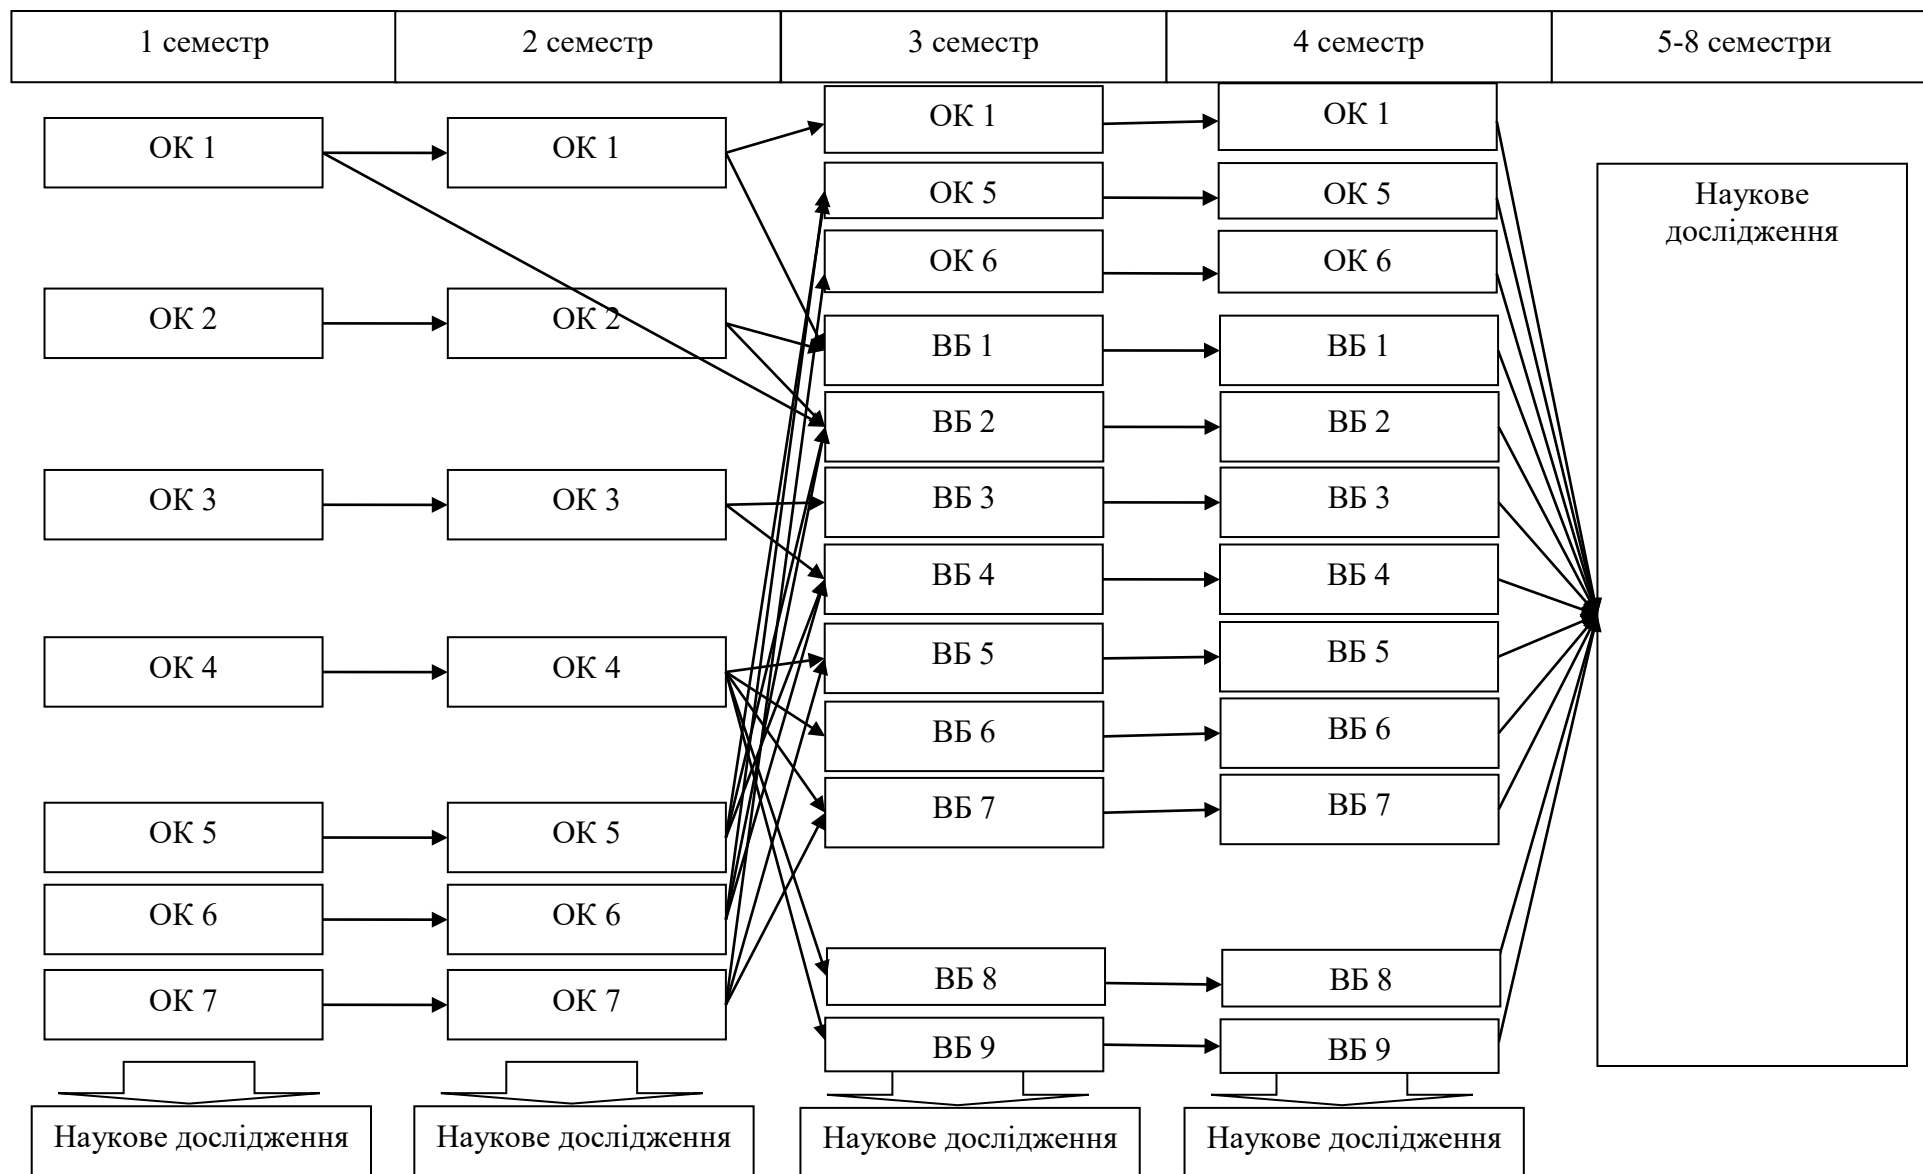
| 1 семестр | 2 семестр | 3 семестр | 4 семестр | 5-8 семестри |
|---|---|---|---|---|

ОК 1
ОК 2
ОК 3
ОК 4
ОК 5
ОК 6
ОК 7

ОК 1
ОК 2
ОК 3
ОК 4
ОК 5
ОК 6
ОК 7

ОК 1
ОК 5
ОК 6
ВБ 1
ВБ 2
ВБ 3
ВБ 4
ВБ 5
ВБ 6
ВБ 7
ВБ 8
ВБ 9

ОК 1
ОК 5
ОК 6
ВБ 1
ВБ 2
ВБ 3
ВБ 4
ВБ 5
ВБ 6
ВБ 7
ВБ 8
ВБ 9

Наукове дослідження

Наукове дослідження
Наукове дослідження
Наукове дослідження
Наукове дослідження